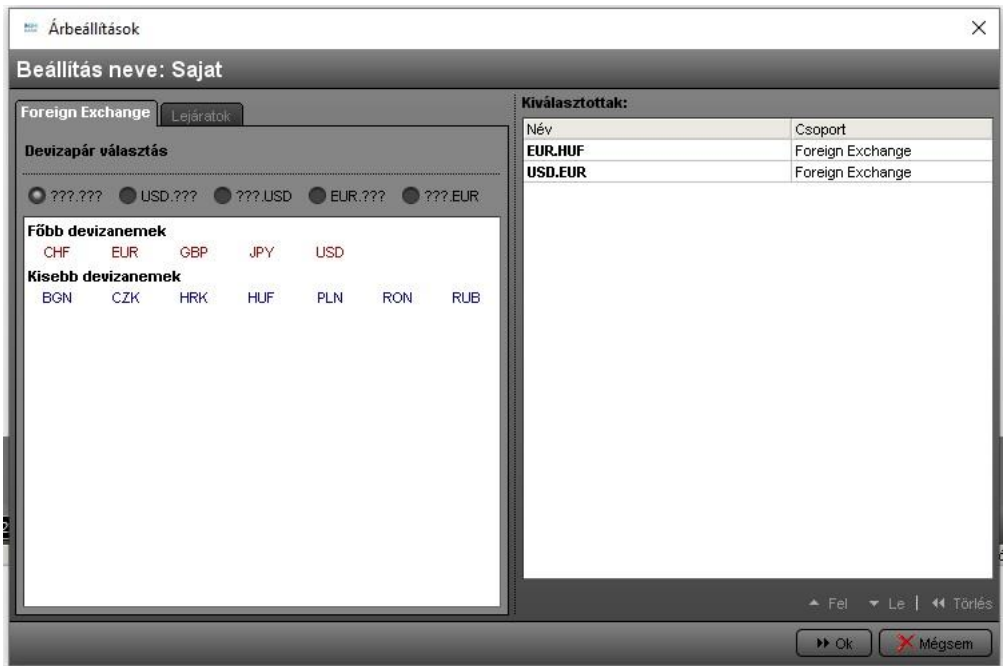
Árbeállítások

Beállítás neve: Sajat

Foreign Exchange | Lejáratok

Devizapár választás

???.??? USD.??? ???.USD EUR.??? ???.EUR

Főbb devizanemek
CHF EUR GBP JPY USD
Kisebb devizanemek
BGN CZK HRK HUF PLN RON RUB

Kiválasztottak:

| Név | Csoport |
|---|---|
| EUR.HUF | Foreign Exchange |
| USD.EUR | Foreign Exchange |

Fel | Le | Törlés

Ok | Mégsem